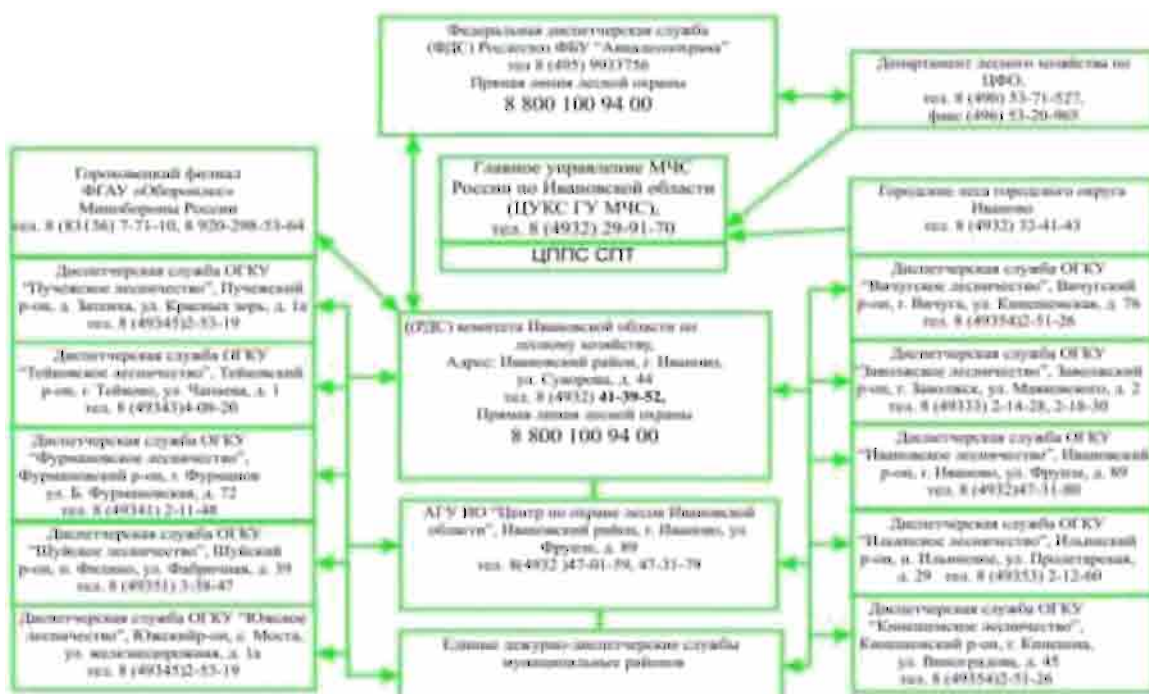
Федеральная диспетчерская служба (ФДС) Рослесхоз ФБУ "Авиалесоохрана" тел. 8 (495) 9903756 Прямая линия лесной охраны
8 800 100 94 00

Департамент лесного хозяйства по ЦФО, тел. 8 (496) 53-71-527, факс (496) 53-20-965

Гороховецкий филиал ФГАУ «Оборонлес» Минобороны России тел. 8 (83136) 7-71-10, 8 920-298-53-64

Главное управление МЧС России по Ивановской области (ЦУКС ГУ МЧС), тел. 8 (4932) 29-91-70
ЦППС СПТ

Городские леса городского округа Иваново тел. 8 (4932) 32-41-43

Диспетчерская служба ОГКУ "Пучежское лесничество", Пучежский р-он, д. Заполье, ул. Красных зорь, д. 1а тел. 8 (49345)2-53-19

Диспетчерская служба ОГКУ "Тейковское лесничество", Тейковский р-он, г. Тейково, ул. Чапаева, д. 1 тел. 8 (49343)4-09-20

Диспетчерская служба ОГКУ "Фурмановское лесничество", Фурмановский р-он, г. Фурманов ул. Б. Фурмановская, д. 72 тел. 8 (49341) 2-11-48

Диспетчерская служба ОГКУ "Шуйское лесничество", Шуйский р-он, п. Филино, ул. Фабричная, д. 39 тел. 8 (49351) 3-38-47

Диспетчерская служба ОГКУ "Южское лесничество", Южский р-он, с. Моста, ул. железнодорожная, д. 1а тел. 8 (49345)2-53-19

(РДС) комитета Ивановской области по лесному хозяйству, Адрес: Ивановский район, г. Иваново, ул. Суворова, д. 44 тел. 8 (4932) 41-39-52, Прямая линия лесной охраны
8 800 100 94 00

АГУ ИО "Центр по охране лесов Ивановской области", Ивановский район, г. Иваново, ул. Фрунзе, д. 89 тел. 8(4932 )47-01-59, 47-31-79

Единые дежурно-диспетчерские службы муниципальных районов

Диспетчерская служба ОГКУ "Вичугское лесничество", Вичугский р-он, г. Вичуга, ул. Кинешемская, д. 76 тел. 8 (49354)2-51-26

Диспетчерская служба ОГКУ "Заволжское лесничество", Заволжский р-он, г. Заволжск, ул. Мичуринская, д. 2 тел. 8 (49333) 2-14-28, 2-18-30

Диспетчерская служба ОГКУ "Ивановское лесничество", Ивановский р-он, г. Иваново, ул. Фрунзе, д. 89 тел. 8 (4932)47-31-80

Диспетчерская служба ОГКУ "Ильинское лесничество", Ильинский р-он, п. Ильинское, ул. Пролетарская, д. 29 тел. 8 (49353) 2-12-60

Диспетчерская служба ОГКУ "Кинешемское лесничество", Кинешемский р-он, г. Кинешма, ул. Виноградова, д. 45 тел. 8 (49354)2-51-26